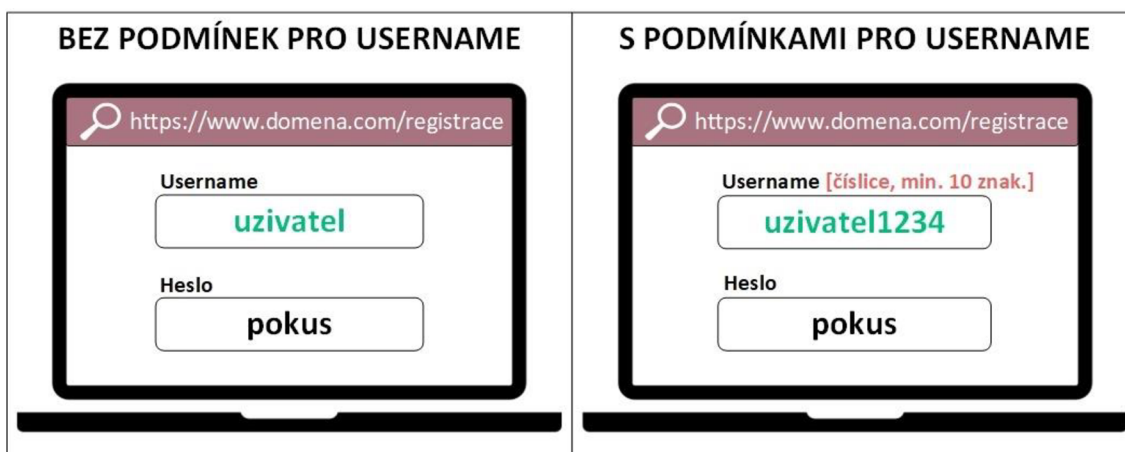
BEZ PODMÍNEK PRO USERNAME

https://www.domena.com/registrace

Username

uzivatel

Heslo

pokus

S PODMÍNKAMI PRO USERNAME

https://www.domena.com/registrace

Username [číslice, min. 10 znak.]

uzivatel1234

Heslo

pokus